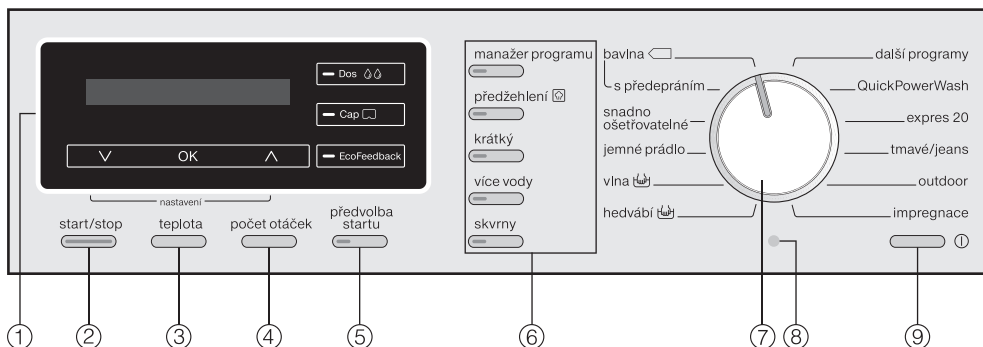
Dos
Cap
V OK Λ
EcoFeedback
nastavení
start/stop
teplota
počet otáček
předvolba startu
manažer programu
předzehlení
krátký
více vody
skvrny
bavlna
s předepráním
snadno ošetřovatelné
jemné prádlo
vlna
hedvábí
další programy
QuickPowerWash
expres 20
tmavé/jeans
outdoor
impregnace
①
②
③
④
⑤
⑥
⑦
⑧
⑨